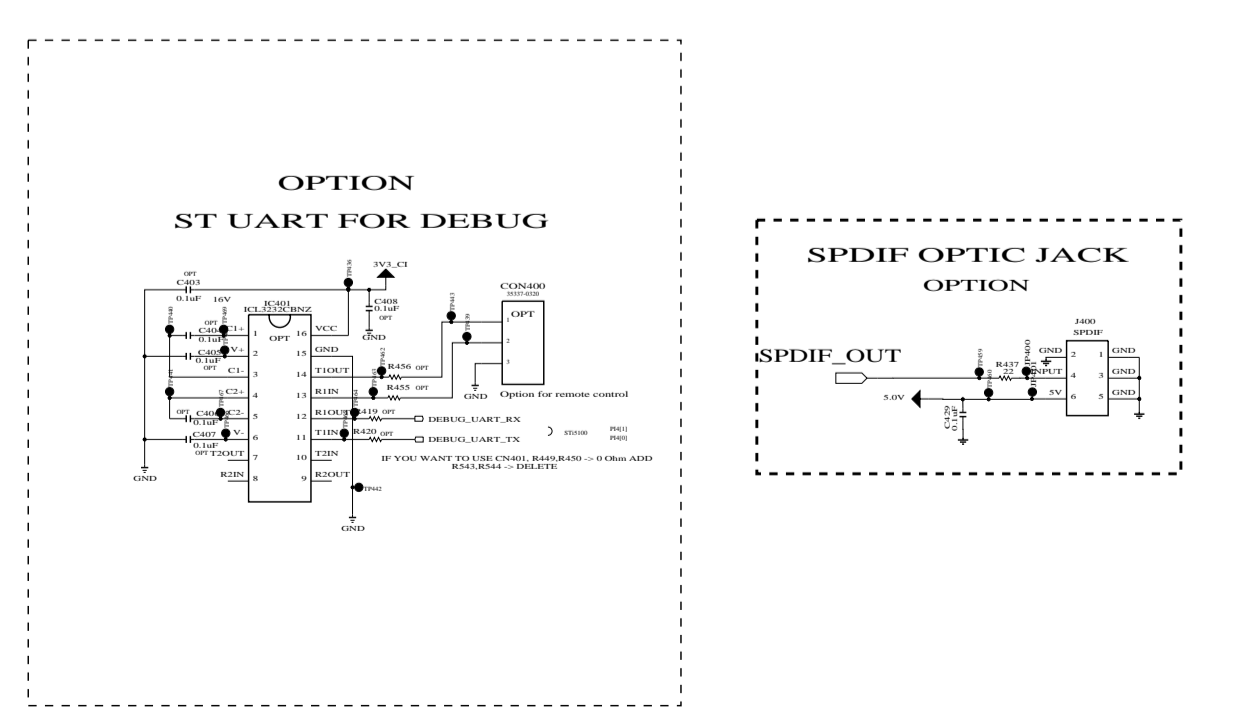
OPTION
ST UART FOR DEBUG

3V3_CI
TP436
OPT
C403
0.1uF 16V
C408
0.1uF
OPT
GND
IC401
ICL3232CBNZ
OPT
TP440
C404
OPT
0.1uF
C1+
1
TP409
C405
0.1uF
OPT
V+
2
C1-
3
TP441
C2+
4
OPT
C406
0.1uF
C2-
5
TP407
C407
0.1uF
OPT
V-
6
TP408
T2OUT
7
R2IN
8
VCC
16
GND
15
T1OUT
14
R1IN
13
R1OUT
12
T1IN
11
T2IN
10
R2OUT
9
TP413
TP439
TP402
R456 OPT
TP403
R455 OPT
R419 OPT
TP404
R420 OPT
TP442
DEBUG_UART_RX
DEBUG_UART_TX
CON400
35337-0320
OPT
1
2
3
GND
Option for remote control
STi5100
PI4[1]
PI4[0]
IF YOU WANT TO USE CN401, R449,R450 -> 0 Ohm ADD
R543,R544 -> DELETE
GND
GND

SPDIF OPTIC JACK
OPTION
J400
SPDIF
SPDIF_OUT
TP459
R437
22
TP460
TP400
GND
INPUT
5V
2
1
4
3
6
5
GND
GND
GND
5.0V
C429
0.1uF